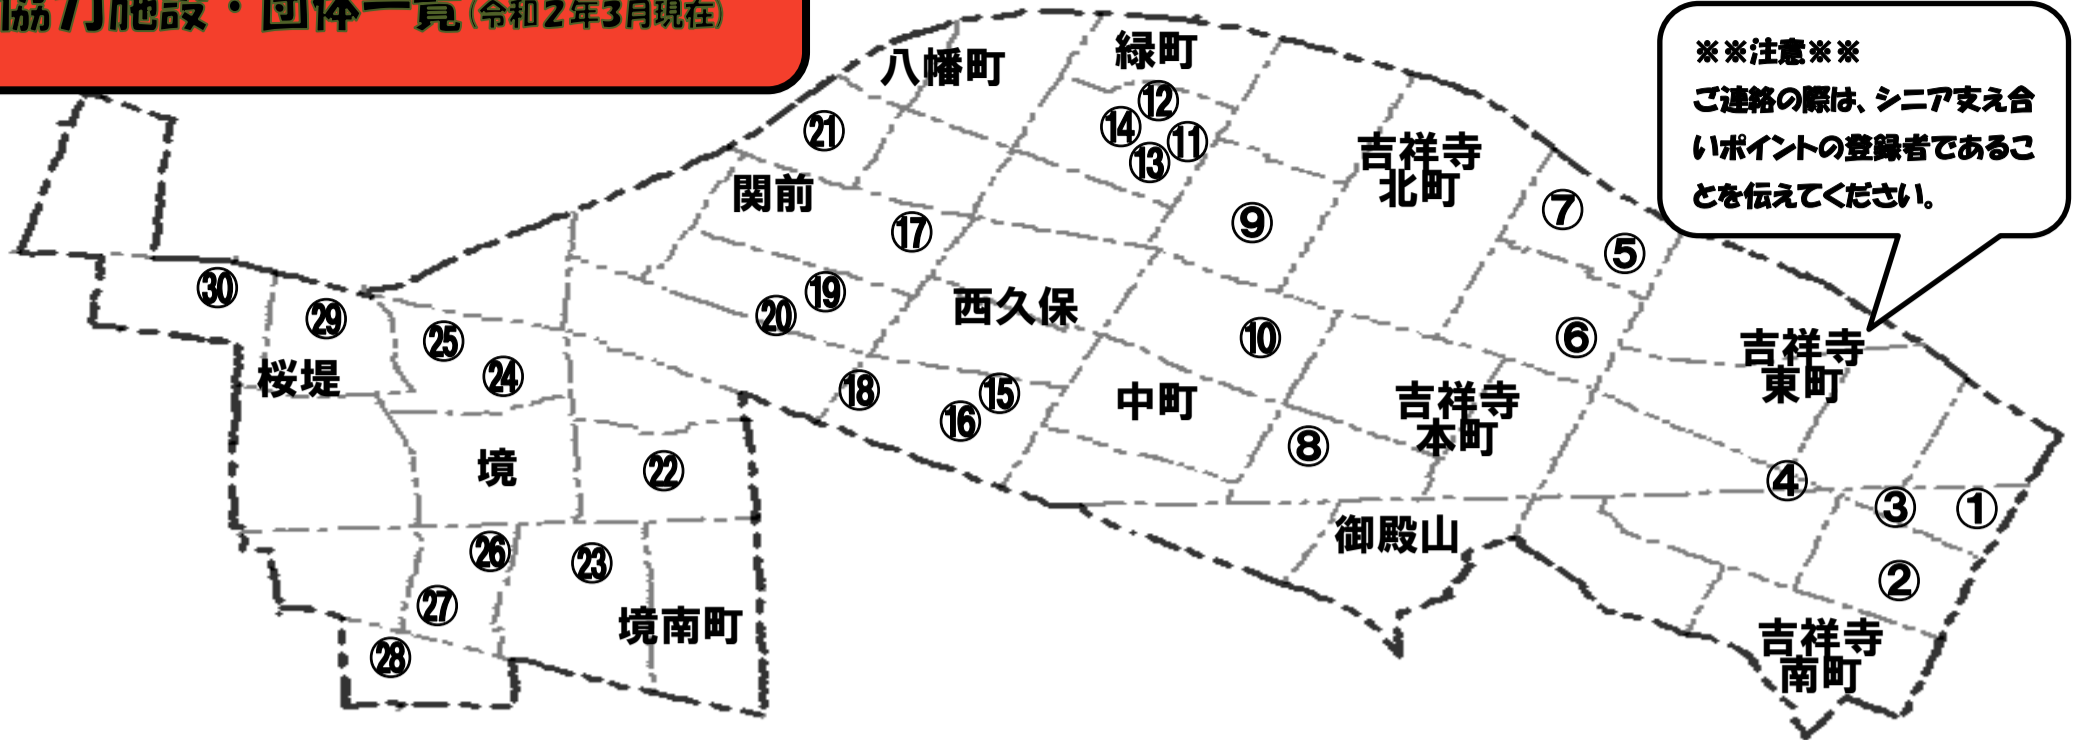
協力施設・団体一覧（令和２年３月現在）

※※注意※※
ご連絡の際は、シニア支え合いポイントの登録者であることを伝えてください。

八幡町
緑町
⑫
⑭
⑪
⑬
㉑
関前
吉祥寺北町
⑨
⑦
⑤
⑰
⑲
⑳
西久保
⑩
⑥
吉祥寺東町
㉚
㉙
㉕
㉔
桜堤
⑱
⑮
⑯
中町
吉祥寺本町
⑧
境
㉒
④
③
①
御殿山
㉖
㉓
②
㉗
境南町
吉祥寺南町
㉘